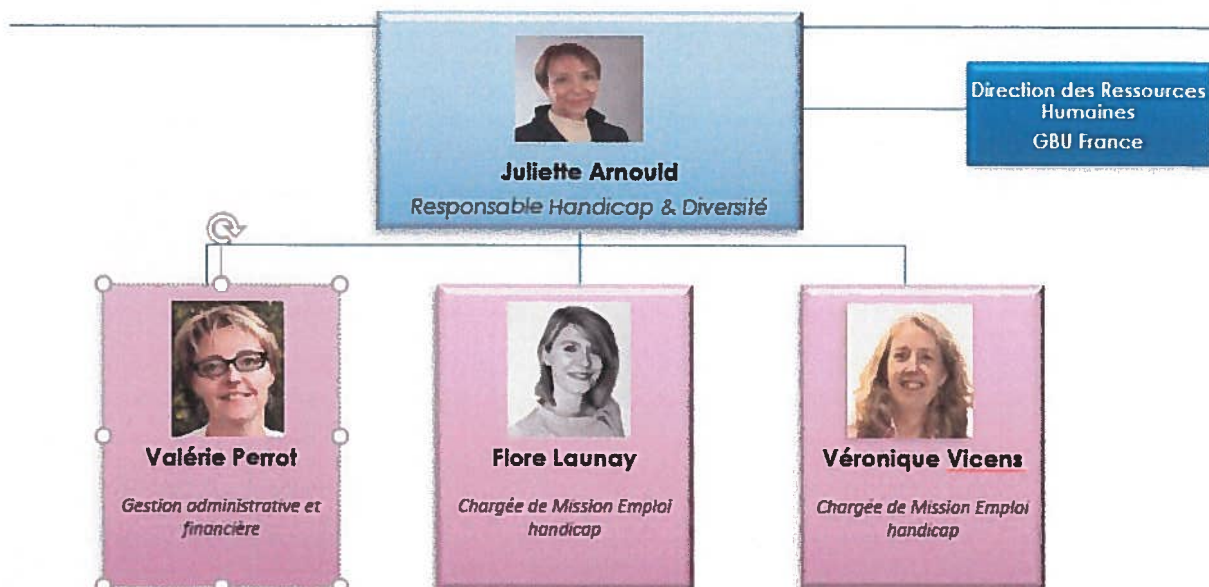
Direction des Ressources Humaines
GBU France

Juliette Arnould
Responsable Handicap & Diversité

Valérie Perrot
Gestion administrative et financière

Flore Launay
Chargée de Mission Emploi handicap

Véronique Vicens
Chargée de Mission Emploi handicap